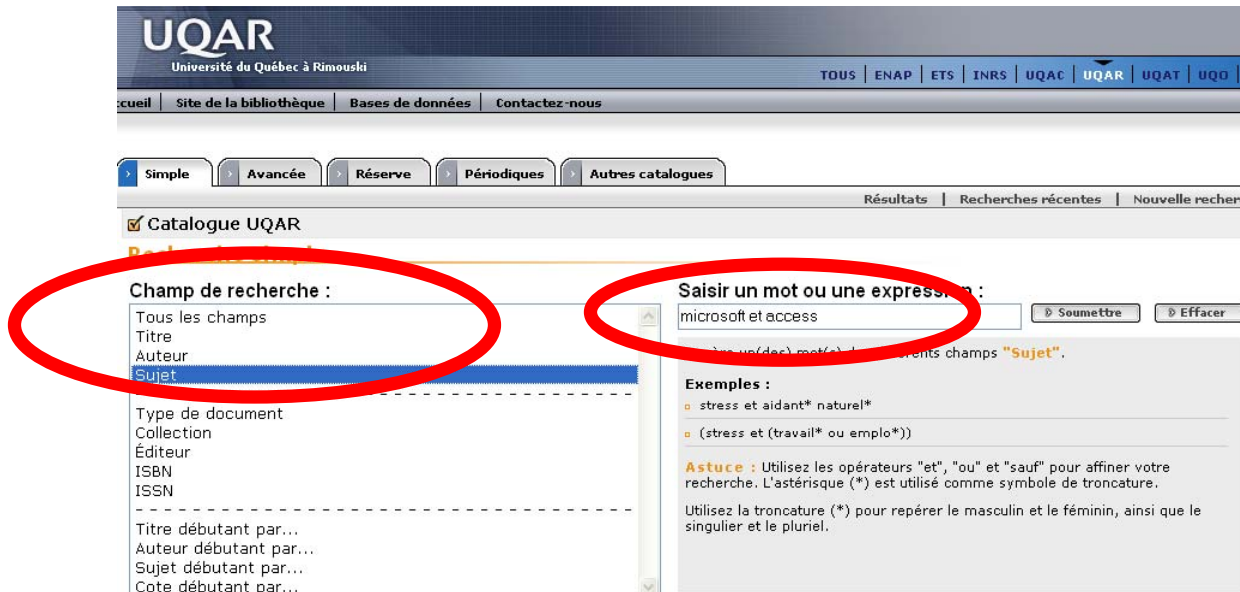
UQAR
Université du Québec à Rimouski

TOUS | ENAP | ETS | INRS | UQAC | UQAR | UQAT | UQO

ccueil | Site de la bibliothèque | Bases de données | Contactez-nous

Simple | Avancée | Réserve | Périodiques | Autres catalogues

Résultats | Recherches récentes | Nouvelle recher

Catalogue UQAR

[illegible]

Champ de recherche :

Tous les champs
Titre
Auteur
Sujet
Type de document
Collection
Éditeur
ISBN
ISSN
Titre débutant par...
Auteur débutant par...
Sujet débutant par...
Cote débutant par...

Saisir un mot ou une express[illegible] :

microsoft et access

Soumettre

Effacer

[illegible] un(des) mot(s) d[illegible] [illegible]rents champs "Sujet".

Exemples :

stress et aidant* naturel*

(stress et (travail* ou emplo*))

Astuce : Utilisez les opérateurs "et", "ou" et "sauf" pour affiner votre recherche. L'astérisque (*) est utilisé comme symbole de troncature.

Utilisez la troncature (*) pour repérer le masculin et le féminin, ainsi que le singulier et le pluriel.